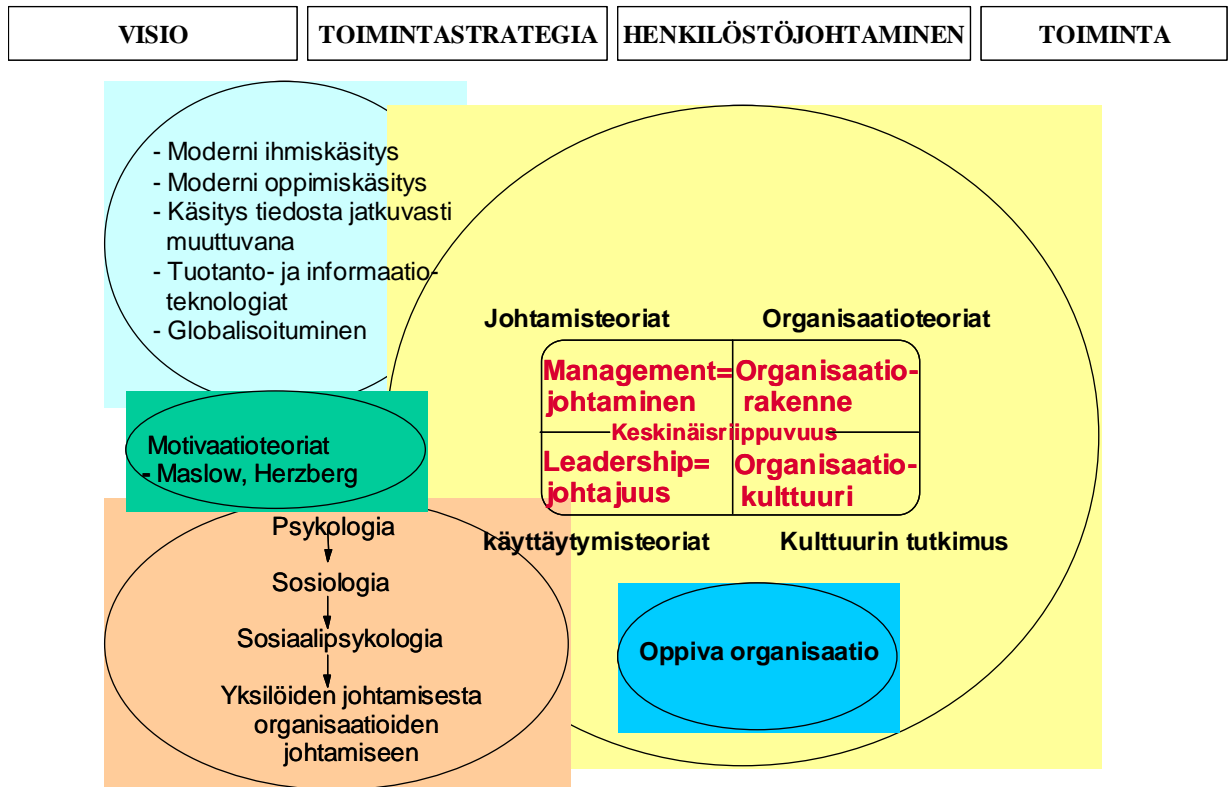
VISIO

TOIMINTASTRATEGIA

HENKILÖSTÖJOHTAMINEN

TOIMINTA

- Moderni ihmiskäsitys
- Moderni oppimiskäsitys
- Käsitys tiedosta jatkuvasti muuttuvana
- Tuotanto- ja informaatioteknologiat
- Globalisoituminen

Johtamisteoriat

Organisaatioteoriat

Management= johtaminen

Organisaatiorakenne

Keskinäisriippuvuus

Leadership= johtajuus

Organisaatiokulttuuri

Motivaatioteoriat
- Maslow, Herzberg

käyttäytymisteoriat

Kulttuurin tutkimus

Psykologia

Sosiologia

Sosiaalipsykologia

Yksilöiden johtamisesta organisaatioiden johtamiseen

Oppiva organisaatio